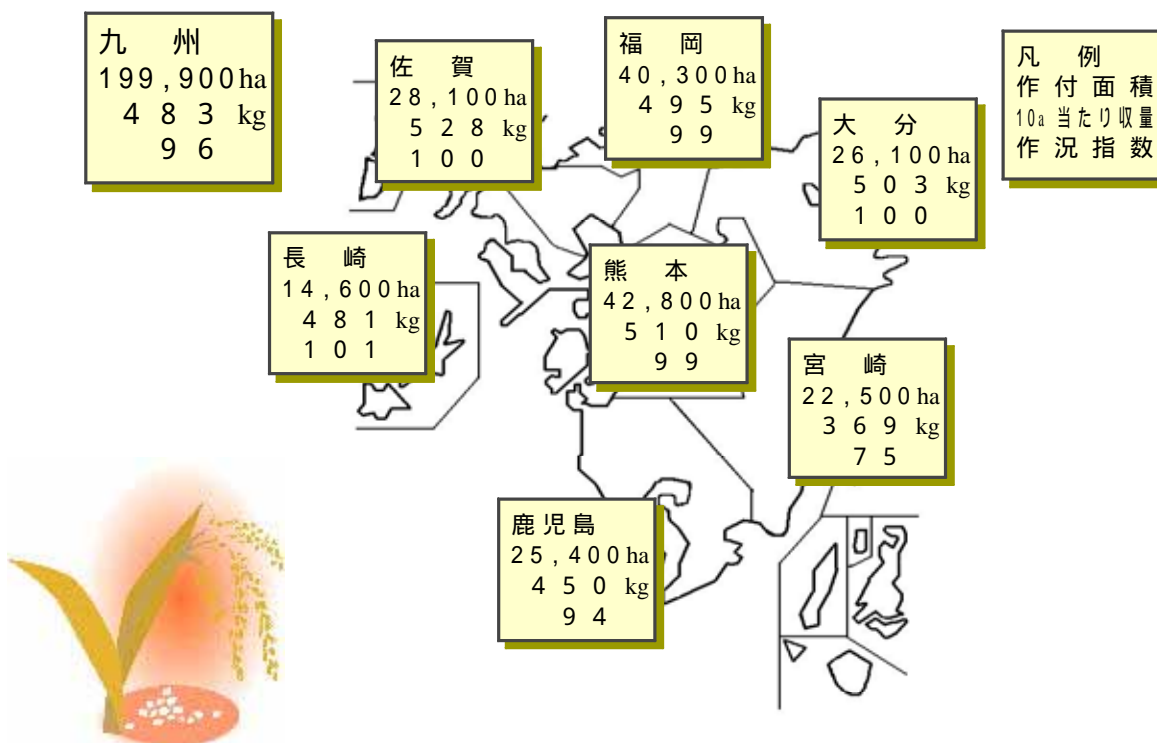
九州
199,900ha
483 kg
96

佐賀
28,100ha
528 kg
100

福岡
40,300ha
495 kg
99

凡例
作付面積
10a 当たり収量
作況指数

大分
26,100ha
503 kg
100

長崎
14,600ha
481 kg
101

熊本
42,800ha
510 kg
99

宮崎
22,500ha
369 kg
75

鹿児島
25,400ha
450 kg
94